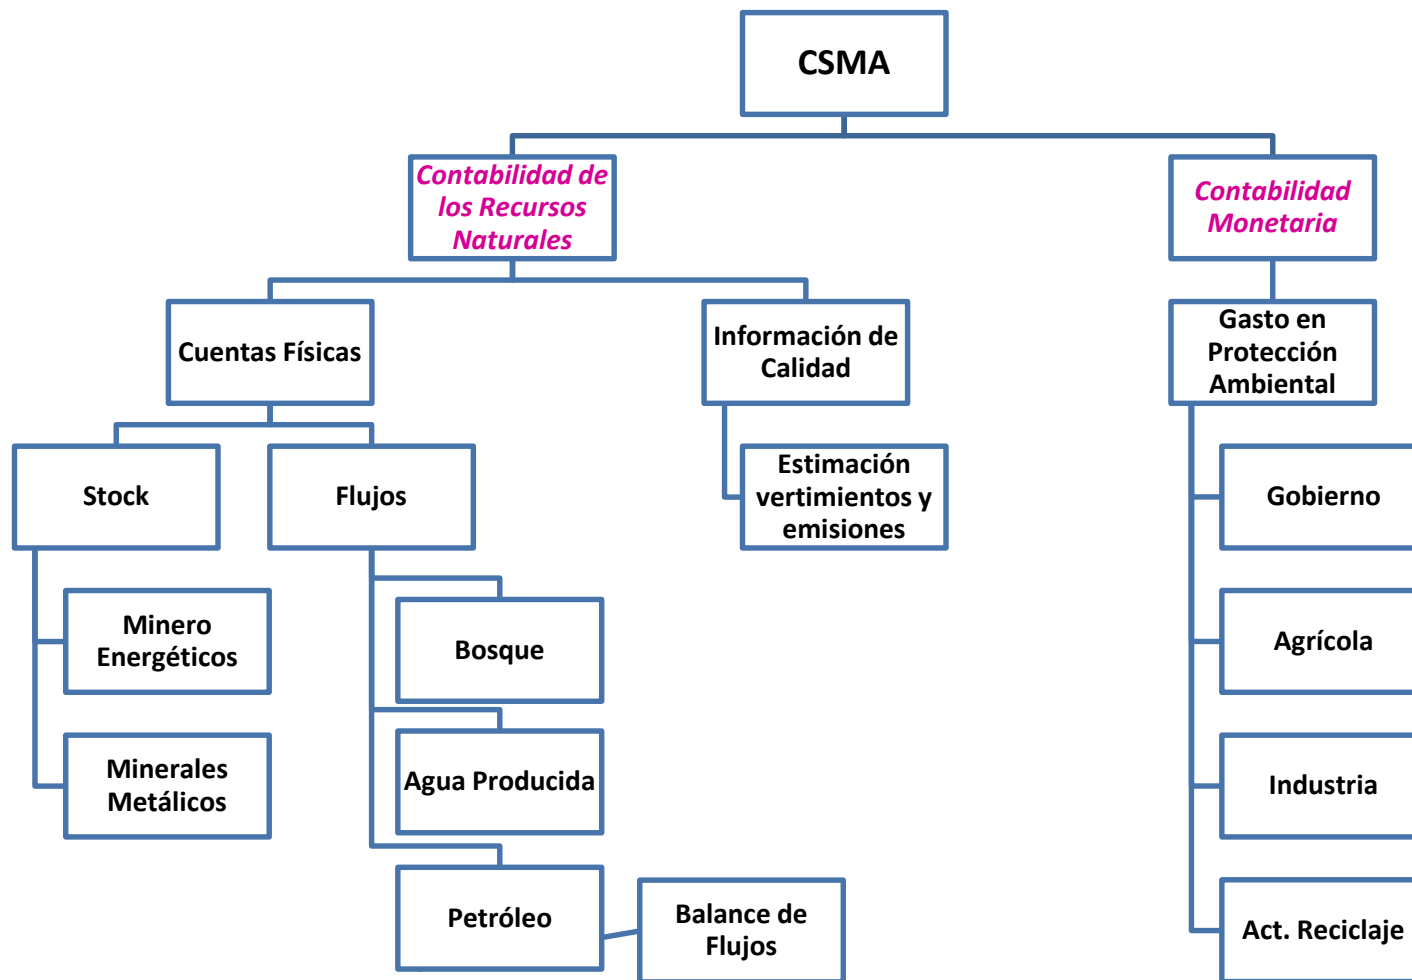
CSMA

Contabilidad de los Recursos Naturales

Contabilidad Monetaria

Cuentas Físicas

Información de Calidad

Gasto en Protección Ambiental

Stock

Flujos

Estimación vertimientos y emisiones

Gobierno

Minero Energéticos

Bosque

Agrícola

Minerales Metálicos

Agua Producida

Industria

Petróleo

Balance de Flujos

Act. Reciclaje